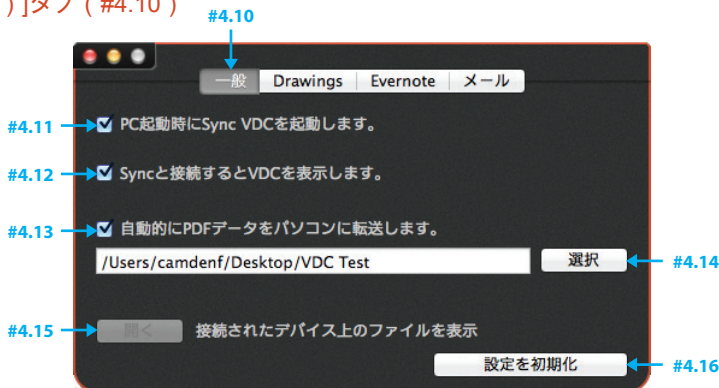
)]タブ ( #4.10 )

#4.10

一般 | Drawings | Evernote | メール

#4.11 PC起動時にSync VDCを起動します。

#4.12 Syncと接続するとVDCを表示します。

#4.13 自動的にPDFデータをパソコンに転送します。

/Users/camdenf/Desktop/VDC Test

選択 #4.14

#4.15 開く 接続されたデバイス上のファイルを表示

設定を初期化 #4.16